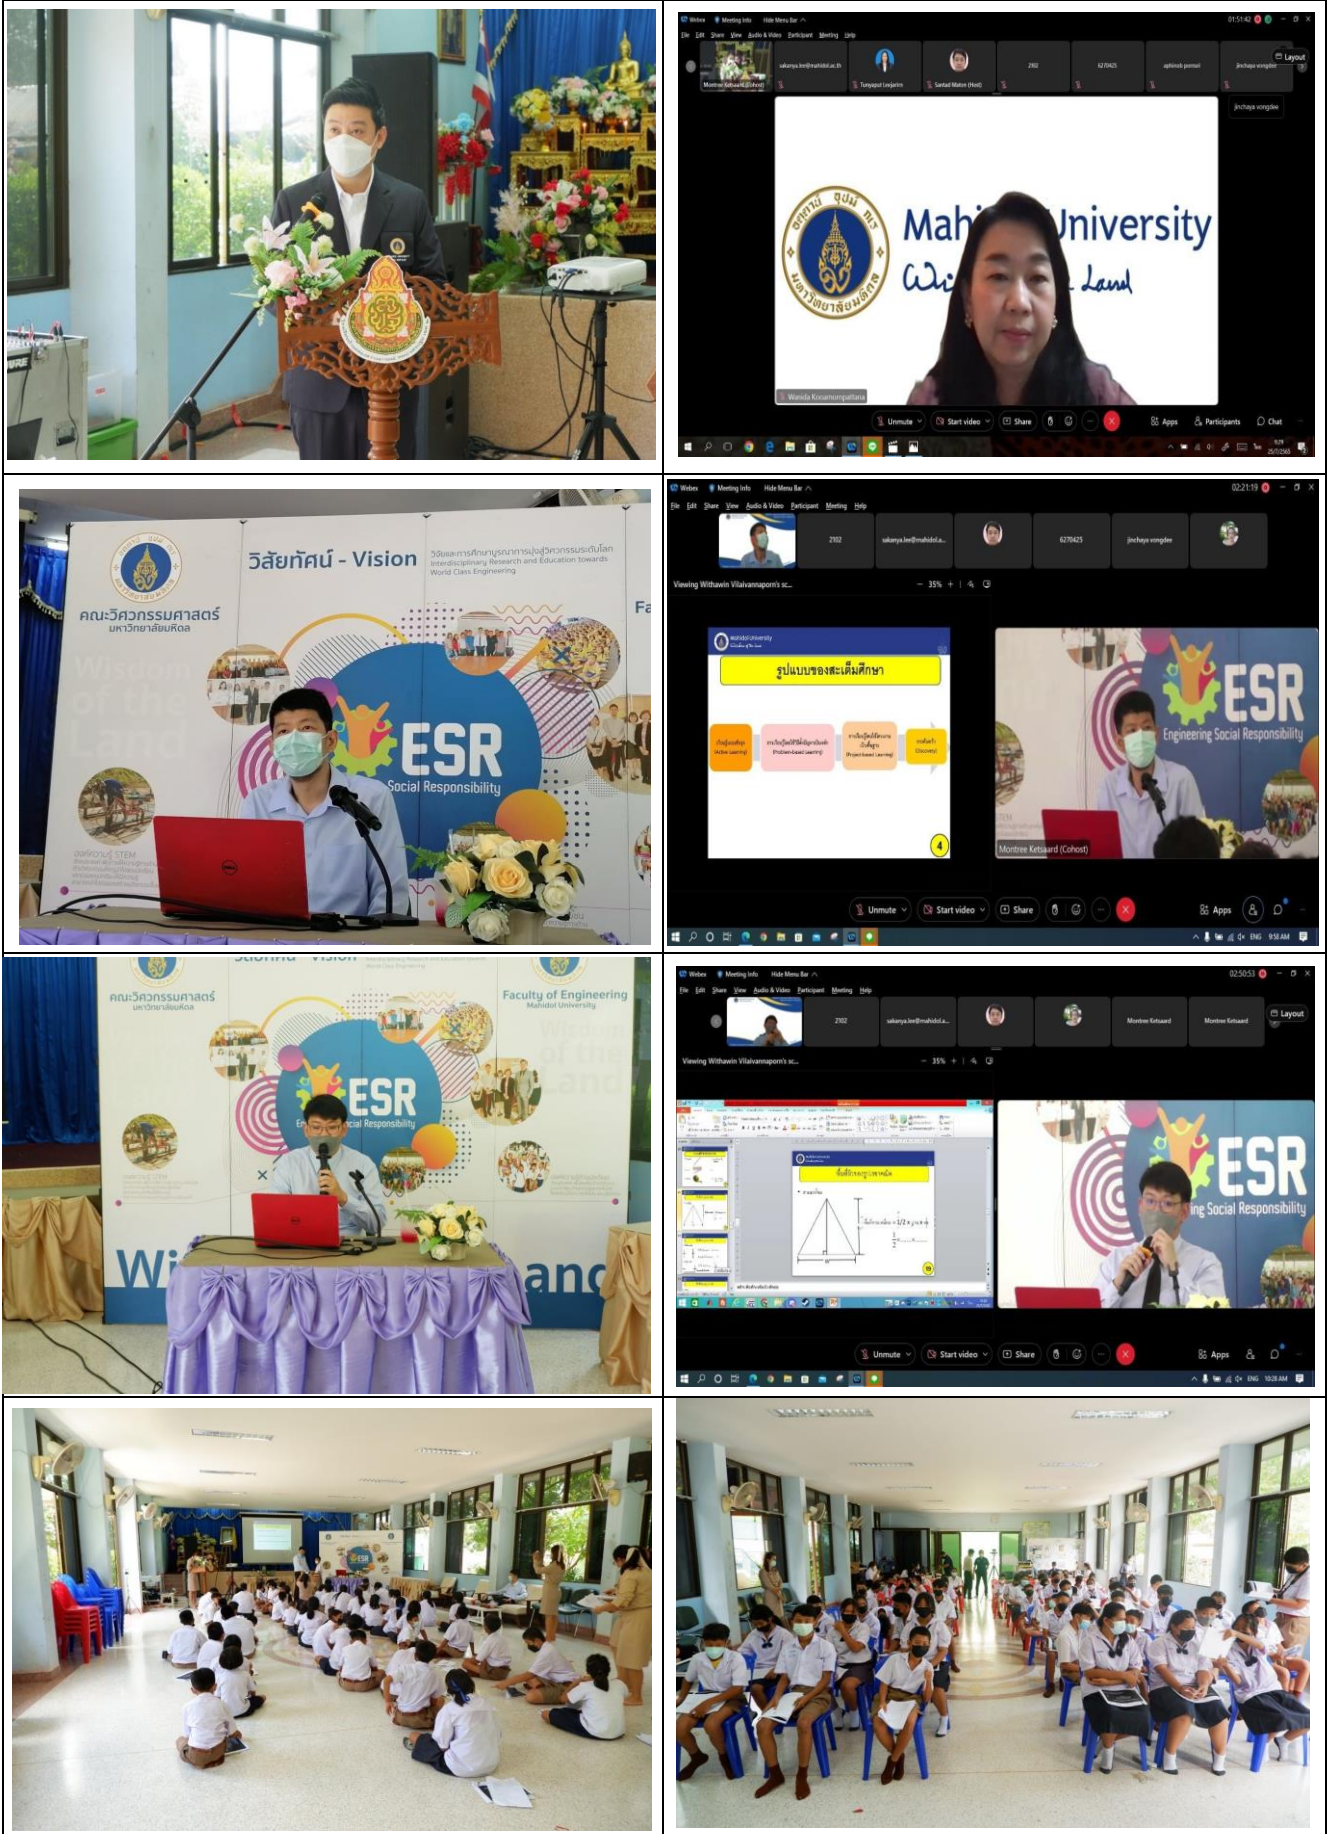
Webex Meeting Info Hide Menu Bar
File Edit Share View Audio & Video Participant Meeting Help
01:51:42
Layout
Montree Ketsaard (Cohost) sakanya.lee@mahidol.ac.th Tunyaput Leejarim Santad Maton (Host) 2102 6270425 aphinob pomsri jinchaya vongdee
jinchaya vongdee
Mahi University
Wi Land
Wanida Kosamornpattana
Unmute Start video Share Apps Participants Chat

วิสัยทัศน์ - Vision
วิจัยและการศึกษาบูรณาการมุ่งสู่วิศวกรรมระดับโลก
Interdisciplinary Research and Education towards World Class Engineering
คณะวิศวกรรมศาสตร์
มหาวิทยาลัยมหิดล
Wisdom of the Land
ESR
Social Responsibility
Fa

Webex Meeting Info Hide Menu Bar
File Edit Share View Audio & Video Participant Meeting Help
02:21:19
2102 sakanya.lee@mahidol.a... 6270425 jinchaya vongdee
Viewing Withawin Vilaivannaporn's sc... 35%
Mahidol University
รูปแบบของสะเต็มศึกษา
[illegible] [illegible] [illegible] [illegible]
4
ESR
Engineering Social Responsibility
Montree Ketsaard (Cohost)
Unmute Start video Share Apps
ENG 9:58 AM

คณะวิศวกรรมศาสตร์
มหาวิทยาลัยมหิดล
Faculty of Engineering
Mahidol University
Wisdom of the Land
ESR
Social Responsibility
Wi and

Webex Meeting Info Hide Menu Bar
File Edit Share View Audio & Video Participant Meeting Help
02:50:53
Layout
2102 sakanya.lee@mahidol.a... Montree Ketsaard Montree Ketsaard
Viewing Withawin Vilaivannaporn's sc... 35%
ESR
ing Social Responsibility
Unmute Start video Share Apps
ENG 10:28 AM

ESR